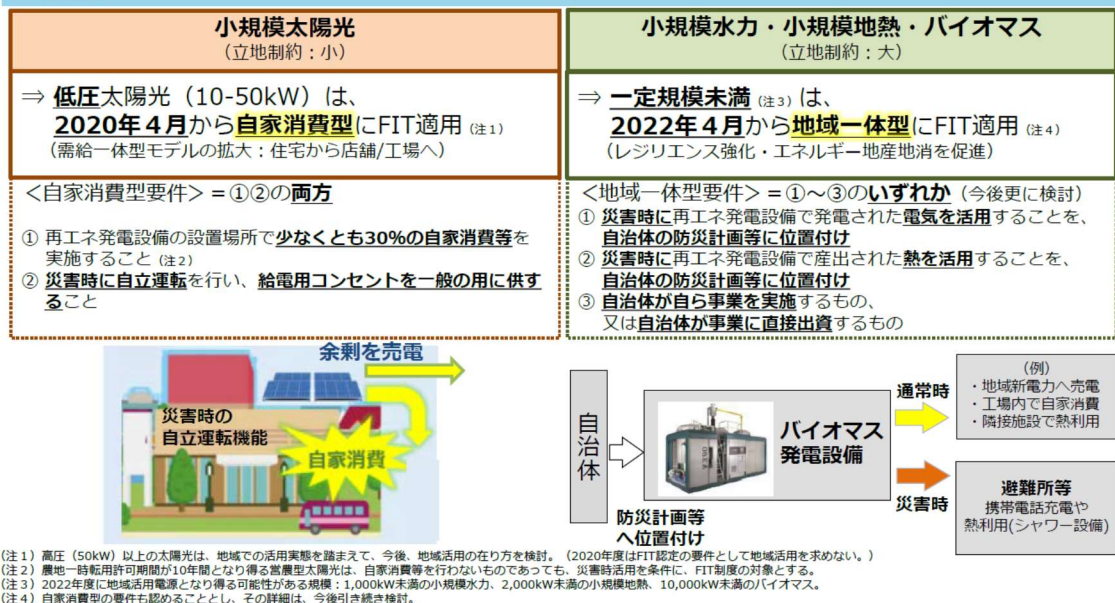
小規模太陽光
（立地制約：小）

⇒ 低圧太陽光（10-50kW）は、
2020年４月から自家消費型にFIT適用（注１）
（需給一体型モデルの拡大：住宅から店舗/工場へ）

＜自家消費型要件＞＝①②の両方

① 再エネ発電設備の設置場所で少なくとも30%の自家消費等を実施すること（注２）
② 災害時に自立運転を行い、給電用コンセントを一般の用に供すること

小規模水力・小規模地熱・バイオマス
（立地制約：大）

⇒ 一定規模未満（注３）は、
2022年４月から地域一体型にFIT適用（注４）
（レジリエンス強化・エネルギー地産地消を促進）

＜地域一体型要件＞＝①～③のいずれか（今後更に検討）
① 災害時に再エネ発電設備で発電された電気を活用することを、自治体の防災計画等に位置付け
② 災害時に再エネ発電設備で産出された熱を活用することを、自治体の防災計画等に位置付け
③ 自治体が自ら事業を実施するもの、又は自治体が事業に直接出資するもの

余剰を売電
災害時の
自立運転機能
自家消費

自治体
防災計画等へ位置付け
バイオマス発電設備
通常時
（例）
・地域新電力へ売電
・工場内で自家消費
・隣接施設で熱利用
災害時
避難所等
携帯電話充電や熱利用(シャワー設備)

（注１）高圧（50kW）以上の太陽光は、地域での活用実態を踏まえて、今後、地域活用の在り方を検討。（2020年度はFIT認定の要件として地域活用を求めない。）
（注２）農地一時転用許可期間が10年間となり得る営農型太陽光は、自家消費等を行わないものであっても、災害時活用を条件に、FIT制度の対象とする。
（注３）2022年度に地域活用電源となり得る可能性がある規模：1,000kW未満の小規模水力、2,000kW未満の小規模地熱、10,000kW未満のバイオマス。
（注４）自家消費型の要件も認めることとし、その詳細は、今後引き続き検討。